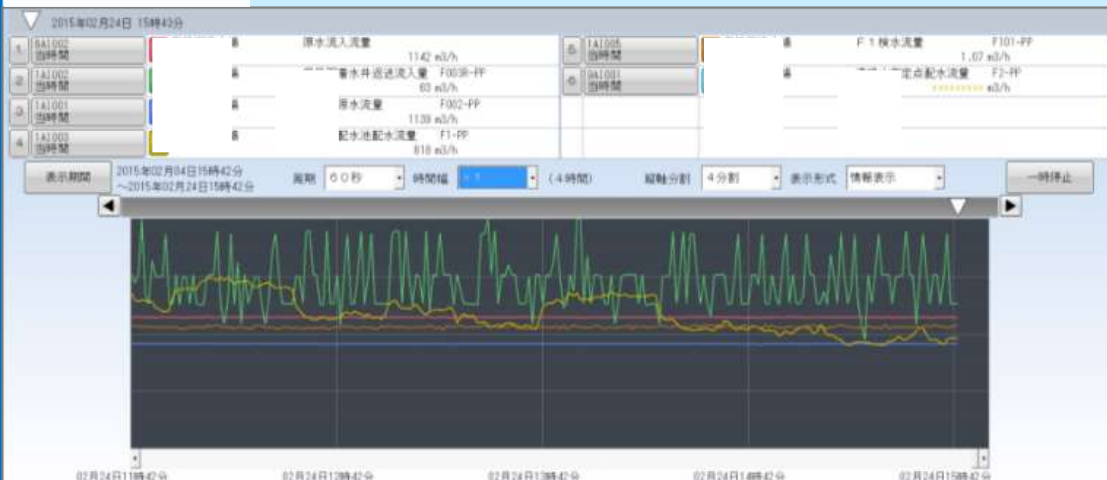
2015年02月24日 15時43分

1 9AI002 当時間 系 原水流入流量 1142 m3/h

2 1AI002 当時間 系 着水井返送流入量 F003R-PP 63 m3/h

3 1AI001 当時間 系 原水流量 F002-PP 1139 m3/h

4 1AI003 当時間 系 配水池配水流量 F1-PP 818 m3/h

5 1AI005 当時間 系 F1検水流量 F101-PP 1.07 m3/h

6 9AI001 当時間 系 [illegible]定点配水流量 F2-PP ******** m3/h

表示期間 2015年02月04日15時42分 ～2015年02月24日15時42分 周期 60秒 時間幅 ×1 (4時間) 縦軸分割 4分割 表示形式 情報表示 一時停止

02月24日11時42分 02月24日12時42分 02月24日13時42分 02月24日14時42分 02月24日15時42分